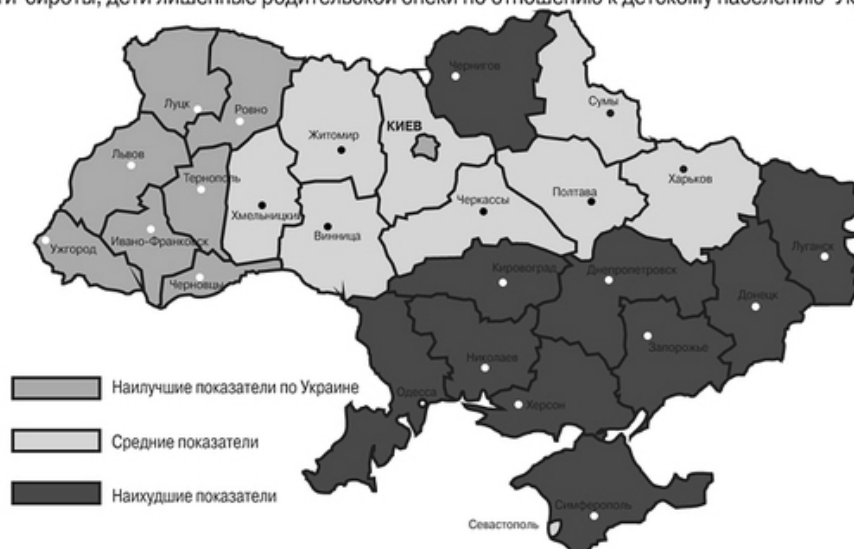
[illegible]ти-сироты, дети лишенные родительской опеки по отношению к детскому населению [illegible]

Чернигов
Сумы
Луцк
Ровно
Житомир
КИЕВ
Львов
Тернополь
Харьков
Полтава
Черкассы
Хмельницкий
Винница
Ужгород
Ивано-Франковск
Луганск
Черновцы
Кировоград
Днепропетровск
Донецк
Запорожье
Николаев
Одесса
Херсон
Симферополь
Севастополь

Наилучшие показатели по Украине
Средние показатели
Наихудшие показатели